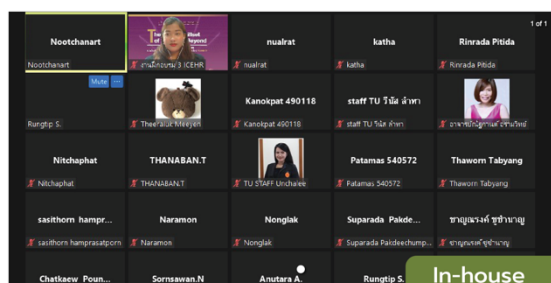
1 of 1

Nootchanart
Nootchanart

งานฝึกอบรม 3 ICEHR

nualrat
nualrat

katha
katha

Rinrada Pitida
Rinrada Pitida

Mute
Rungtip S.

Theeraluc Meeyen

Kanokpat 490118
Kanokpat 490118

staff TU วีนัส ลำพา
staff TU วีนัส ลำพา

อาจารย์กฤษณา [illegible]

Nitchaphat
Nitchaphat

THANABAN.T
THANABAN.T

TU STAFF Unchalee

Patamas 540572
Patamas 540572

Thaworn Tabyang
Thaworn Tabyang

sasithorn hampr...
sasithorn hamprasatporn

Naramon
Naramon

Nonglak
Nonglak

Suparada Pakde...
Suparada Pakdeechump...

ชาญณรงค์ ชูชำนาญ
ชาญณรงค์ ชูชำนาญ

Chatkaew Poun...

Sornsawan.N

Anutara A.

Rungtip S.

In-house